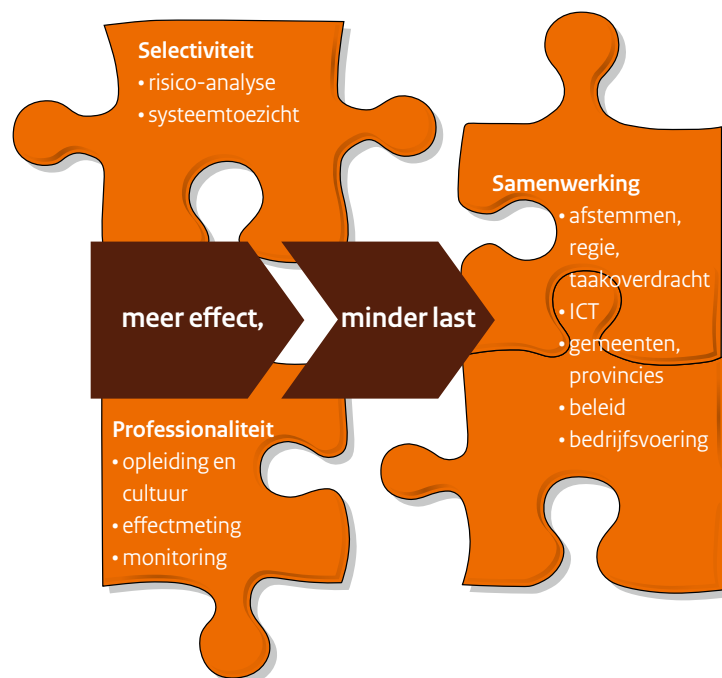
Selectiviteit
• risico-analyse
• systeemtoezicht

Samenwerking
• afstemmen, regie, taakoverdracht
• ICT
• gemeenten, provincies
• beleid
• bedrijfsvoering

meer effect,

minder last

Professionaliteit
• opleiding en cultuur
• effectmeting
• monitoring